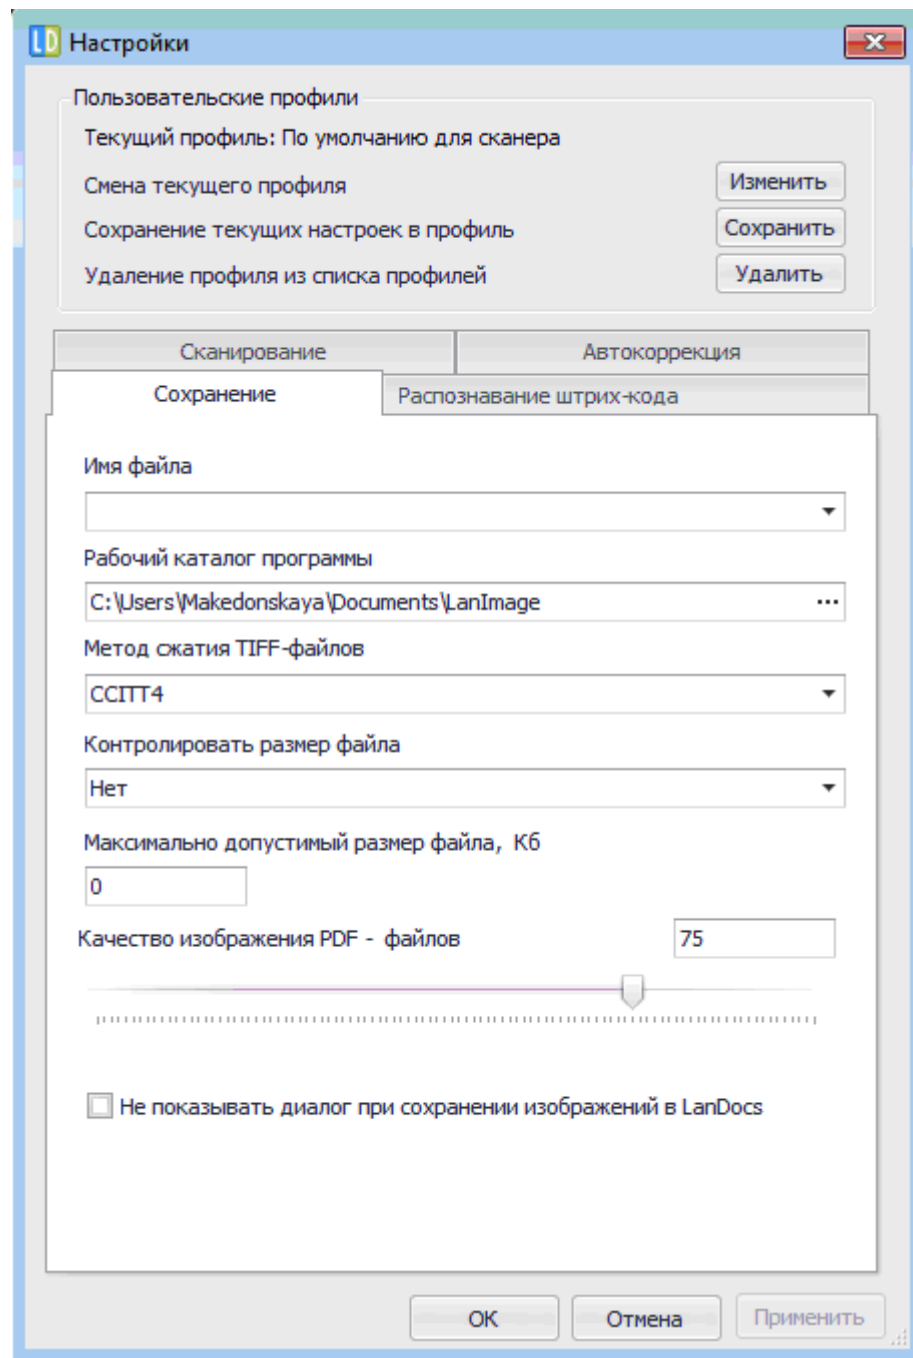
LD Настройки

Пользовательские профили

Текущий профиль: По умолчанию для сканера

Смена текущего профиля
Изменить

Сохранение текущих настроек в профиль
Сохранить

Удаление профиля из списка профилей
Удалить

Сканирование
Автокоррекция
Сохранение
Распознавание штрих-кода

Имя файла

Рабочий каталог программы

C:\Users\Makedonskaya\Documents\LanImage ...

Метод сжатия TIFF-файлов

CCITT4

Контролировать размер файла

Нет

Максимально допустимый размер файла, Кб

0

Качество изображения PDF - файлов
75

Не показывать диалог при сохранении изображений в LanDocs

OK
Отмена
Применить